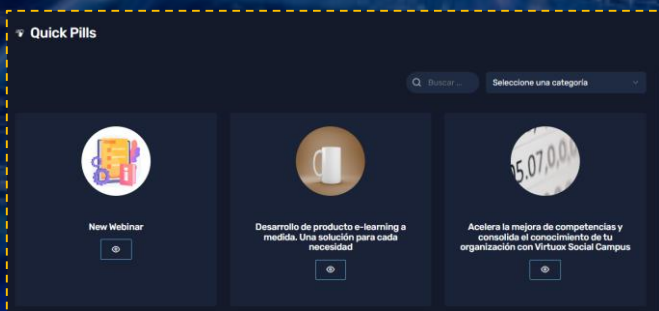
Quick Pills

Buscar ...

Seleccione una categoría

New Webinar

Desarrollo de producto e-learning a medida. Una solución para cada necesidad

Acelera la mejora de competencias y consolida el conocimiento de tu organización con Virtuox Social Campus